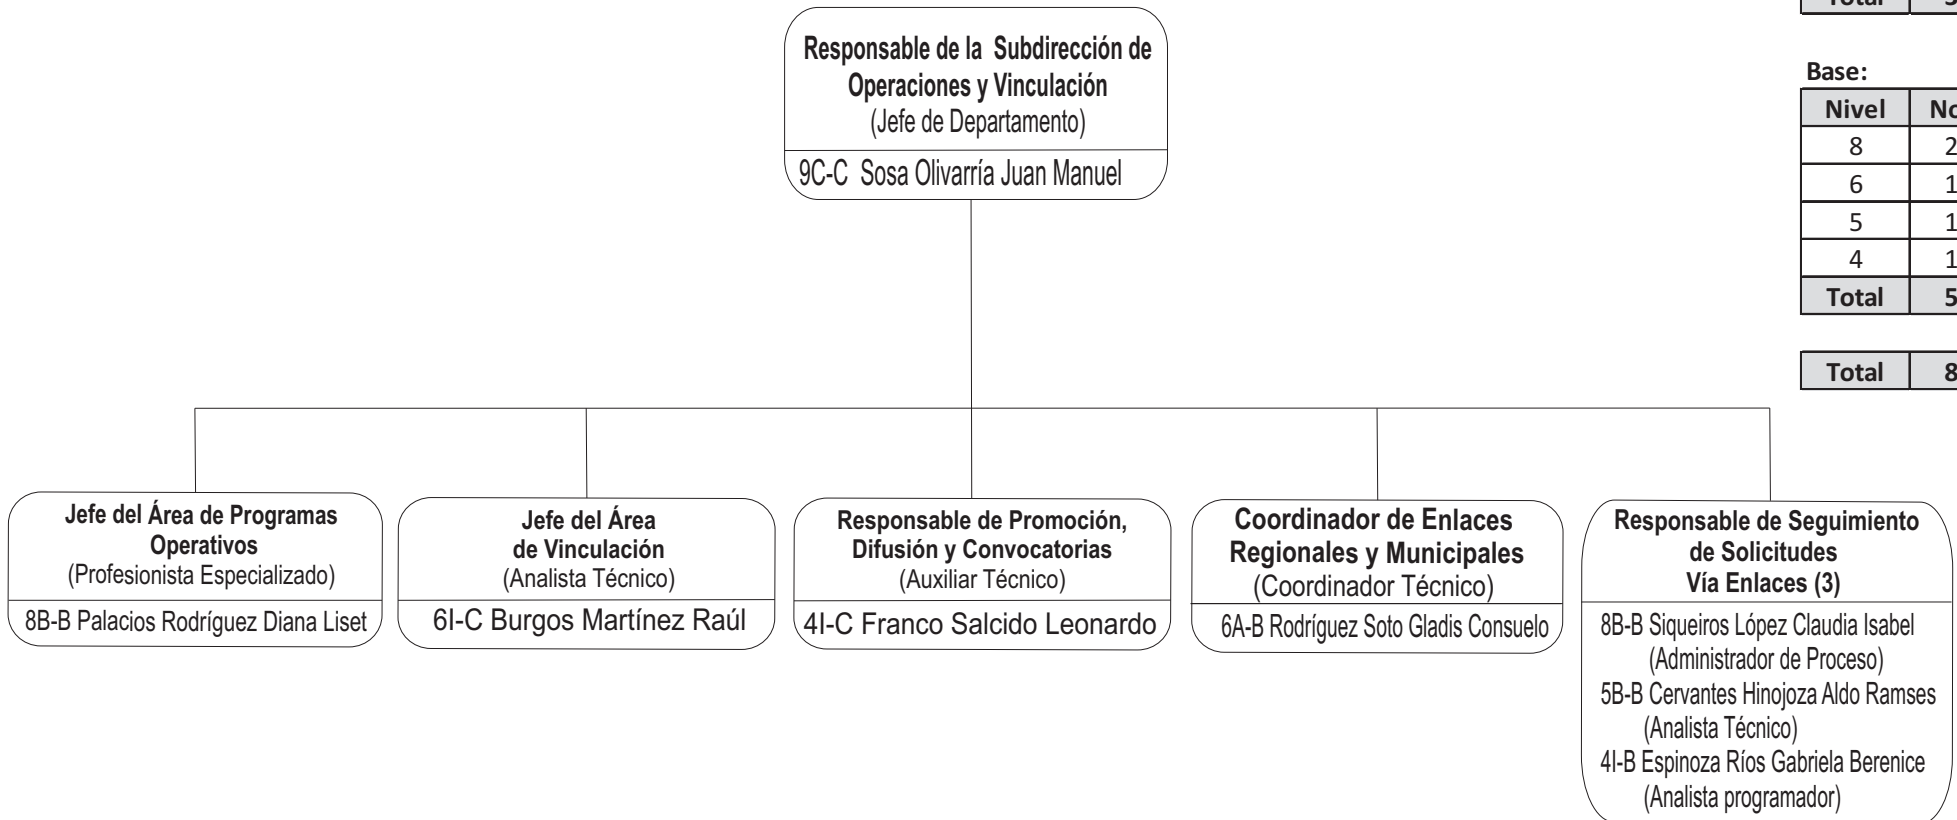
| Total | 3 |
|---|---|

Base:

| Nivel | No |
|---|---|
| 8 | 2 |
| 6 | 1 |
| 5 | 1 |
| 4 | 1 |
| Total | 5 |

| Total | 8 |
|---|---|

Responsable de la Subdirección de Operaciones y Vinculación
(Jefe de Departamento)
9C-C Sosa Olivarría Juan Manuel

Jefe del Área de Programas Operativos
(Profesionista Especializado)
8B-B Palacios Rodríguez Diana Liset

Jefe del Área de Vinculación
(Analista Técnico)
6I-C Burgos Martínez Raúl

Responsable de Promoción, Difusión y Convocatorias
(Auxiliar Técnico)
4I-C Franco Salcido Leonardo

Coordinador de Enlaces Regionales y Municipales
(Coordinador Técnico)
6A-B Rodríguez Soto Gladis Consuelo

Responsable de Seguimiento de Solicitudes Vía Enlaces (3)
8B-B Siqueiros López Claudia Isabel
(Administrador de Proceso)
5B-B Cervantes Hinojoza Aldo Ramses
(Analista Técnico)
4I-B Espinoza Ríos Gabriela Berenice
(Analista programador)